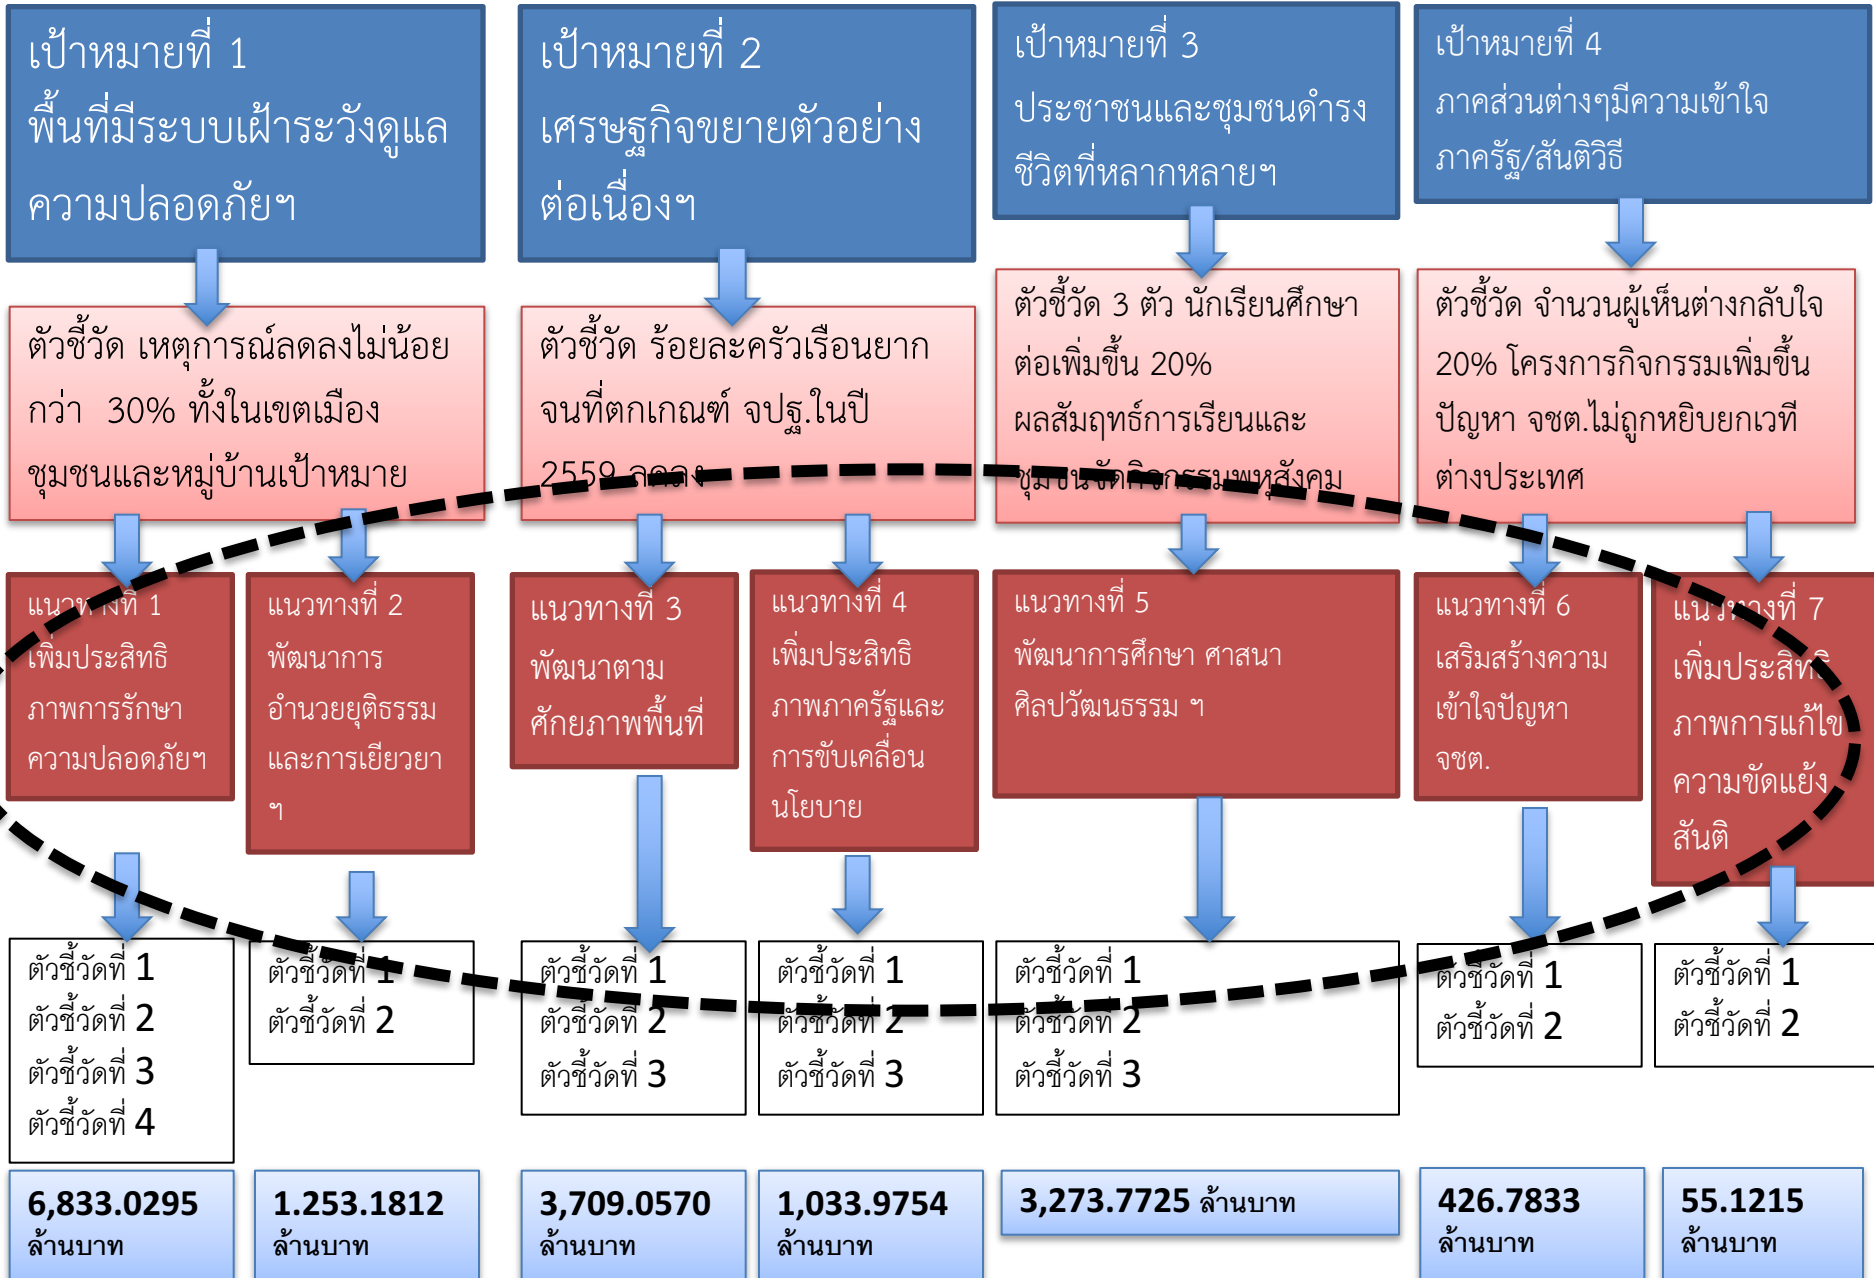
เป้าหมายที่ 1
พื้นที่มีระบบเฝ้าระวังดูแลความปลอดภัยฯ

เป้าหมายที่ 2
เศรษฐกิจขยายตัวอย่างต่อเนื่องฯ

เป้าหมายที่ 3
ประชาชนและชุมชนดำรงชีวิตที่หลากหลายฯ

เป้าหมายที่ 4
ภาคส่วนต่างๆมีความเข้าใจภาครัฐ/สันติวิธี

ตัวชี้วัด เหตุการณ์ลดลงไม่น้อยกว่า 30% ทั้งในเขตเมือง ชุมชนและหมู่บ้านเป้าหมาย

ตัวชี้วัด ร้อยละครัวเรือนยากจนที่ตกเกณฑ์ จปฐ.ในปี 2559 ลดลง

ตัวชี้วัด 3 ตัว นักเรียนศึกษาต่อเพิ่มขึ้น 20% ผลสัมฤทธ์การเรียนและชุมชนจัดกิจกรรมพหุสังคม

ตัวชี้วัด จำนวนผู้เห็นต่างกลับใจ 20% โครงการกิจกรรมเพิ่มขึ้น ปัญหา จชต.ไม่ถูกหยิบยกเวทีต่างประเทศ

แนวทางที่ 1
เพิ่มประสิทธิภาพการรักษาความปลอดภัยฯ

แนวทางที่ 2
พัฒนาการอำนวยยุติธรรมและการเยียวยา ฯ

แนวทางที่ 3
พัฒนาตามศักยภาพพื้นที่

แนวทางที่ 4
เพิ่มประสิทธิภาพภาครัฐและการขับเคลื่อนนโยบาย

แนวทางที่ 5
พัฒนาการศึกษา ศาสนา ศิลปวัฒนธรรม ฯ

แนวทางที่ 6
เสริมสร้างความเข้าใจปัญหา จชต.

แนวทางที่ 7
เพิ่มประสิทธิภาพการแก้ไขความขัดแย้งสันติ

ตัวชี้วัดที่ 1
ตัวชี้วัดที่ 2
ตัวชี้วัดที่ 3
ตัวชี้วัดที่ 4

ตัวชี้วัดที่ 1
ตัวชี้วัดที่ 2

ตัวชี้วัดที่ 1
ตัวชี้วัดที่ 2
ตัวชี้วัดที่ 3

ตัวชี้วัดที่ 1
ตัวชี้วัดที่ 2
ตัวชี้วัดที่ 3

ตัวชี้วัดที่ 1
ตัวชี้วัดที่ 2
ตัวชี้วัดที่ 3

ตัวชี้วัดที่ 1
ตัวชี้วัดที่ 2

ตัวชี้วัดที่ 1
ตัวชี้วัดที่ 2

6,833.0295 ล้านบาท

1.253.1812 ล้านบาท

3,709.0570 ล้านบาท

1,033.9754 ล้านบาท

3,273.7725 ล้านบาท

426.7833 ล้านบาท

55.1215 ล้านบาท